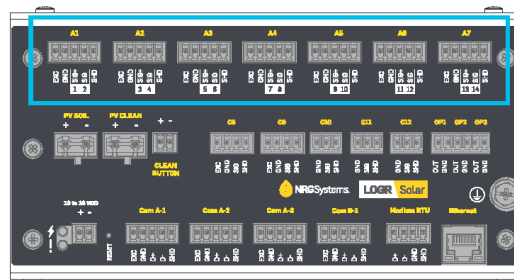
A1 A2 A3 A4 A5 A6 A7

EXC GND SIG+ SIG- SHD
1 2
3 4
5 6
7 8
9 10
11 12
13 14

PV SOIL + -
PV CLEAN + -
+ -
CLEAN BUTTON

C8 C9 C10 C11 C12 OP1 OP2 OP3

NRGSystems LOGR Solar

12 to 24 VDC + -

RESET

Com A-1 Com A-2 Com A-3 Com B-1 Modbus RTU Ethernet